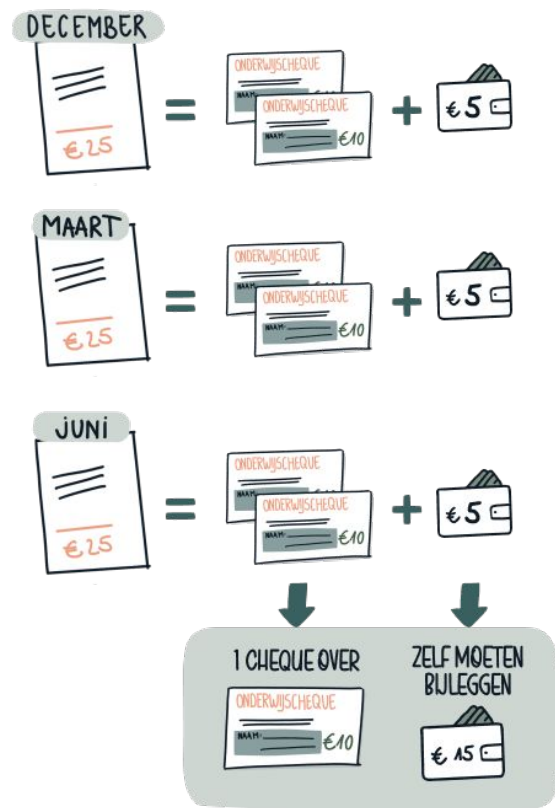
DECEMBER

€25 = ONDERWIJSCHEQUE NAAM: ONDERWIJSCHEQUE NAAM: €10 + €5

MAART

€25 = ONDERWIJSCHEQUE NAAM: ONDERWIJSCHEQUE NAAM: €10 + €5

JUNI

€25 = ONDERWIJSCHEQUE NAAM: ONDERWIJSCHEQUE NAAM: €10 + €5

1 CHEQUE OVER

ONDERWIJSCHEQUE NAAM: €10

ZELF MOETEN BIJLEGGEN

€15